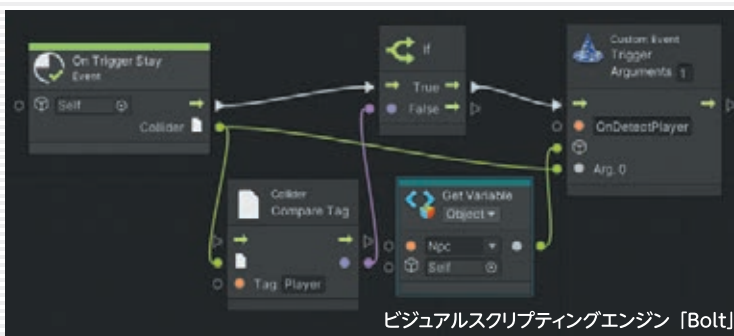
On Trigger Stay
Event

Self

Collider

If

True

False

Custom Event
Trigger
Arguments 1

OnDetectPlayer

Arg. 0

Collider
Compare Tag

Tag Player

Get Variable
Object

Npc

Self

ビジュアルスクリプティングエンジン「Bolt」